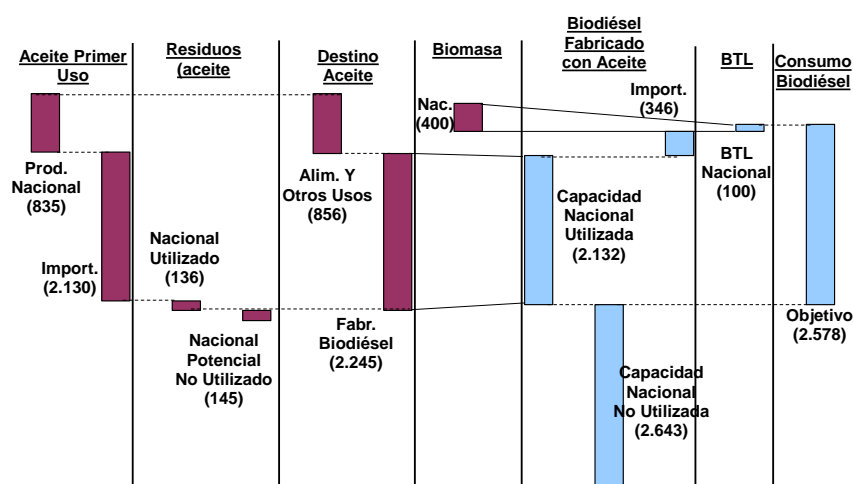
Aceite Primer Uso

Residuos (aceite

Destino Aceite

Biomasa

Biodiésel Fabricado con Aceite

BTL

Consumo Biodiésel

Nac. (400)

Import. (346)

Prod. Nacional (835)

Alim. Y Otros Usos (856)

BTL Nacional (100)

Capacidad Nacional Utilizada (2.132)

Nacional Utilizado (136)

Import. (2.130)

Nacional Potencial No Utilizado (145)

Fabr. Biodiésel (2.245)

Objetivo (2.578)

Capacidad Nacional No Utilizada (2.643)